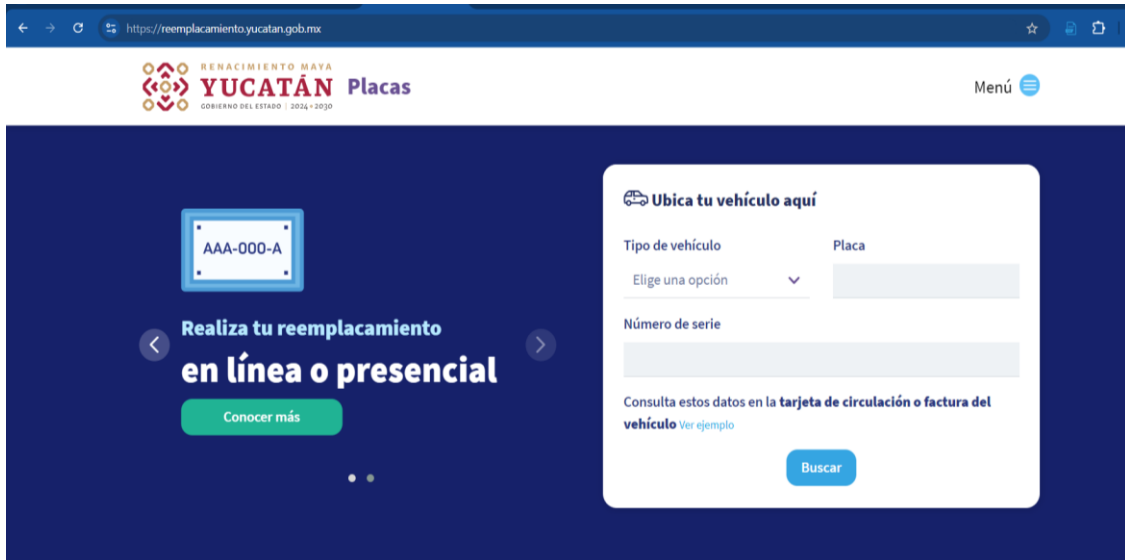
https://reemplacamiento.yucatan.gob.mx

RENACIMIENTO MAYA
YUCATÁN Placas
GOBIERNO DEL ESTADO | 2024 - 2030

Menú

AAA-000-A

Realiza tu reemplacamiento
en línea o presencial

Conocer más

Ubica tu vehículo aquí

Tipo de vehículo
Elige una opción

Placa

Número de serie

Consulta estos datos en la tarjeta de circulación o factura del vehículo Ver ejemplo

Buscar